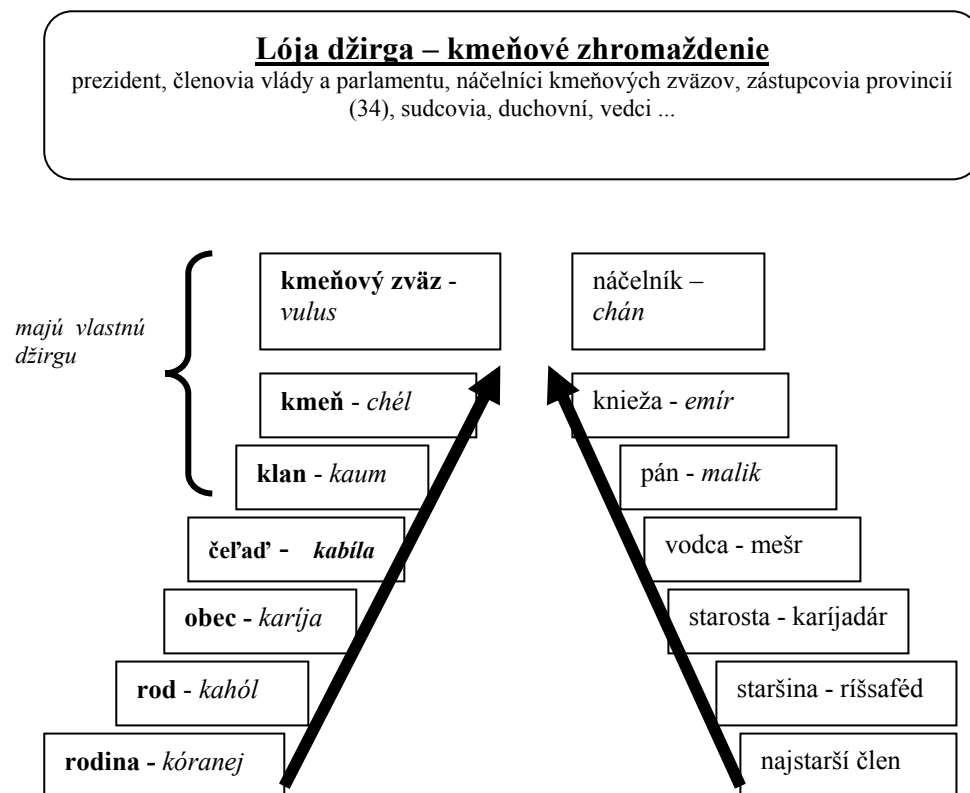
Lója džirga – kmeňové zhromaždenie
prezident, členovia vlády a parlamentu, náčelníci kmeňových zväzov, zástupcovia provincií (34), sudcovia, duchovní, vedci ...

majú vlastnú džirgu

kmeňový zväz - vulus
kmeň - chél
klan - kaum
čeľaď - kabíla
obec - karíja
rod - kahól
rodina - kóranej

náčelník – chán
knieža - emír
pán - malik
vodca - mešr
starosta - karíjadár
staršina - ríšsaféd
najstarší člen